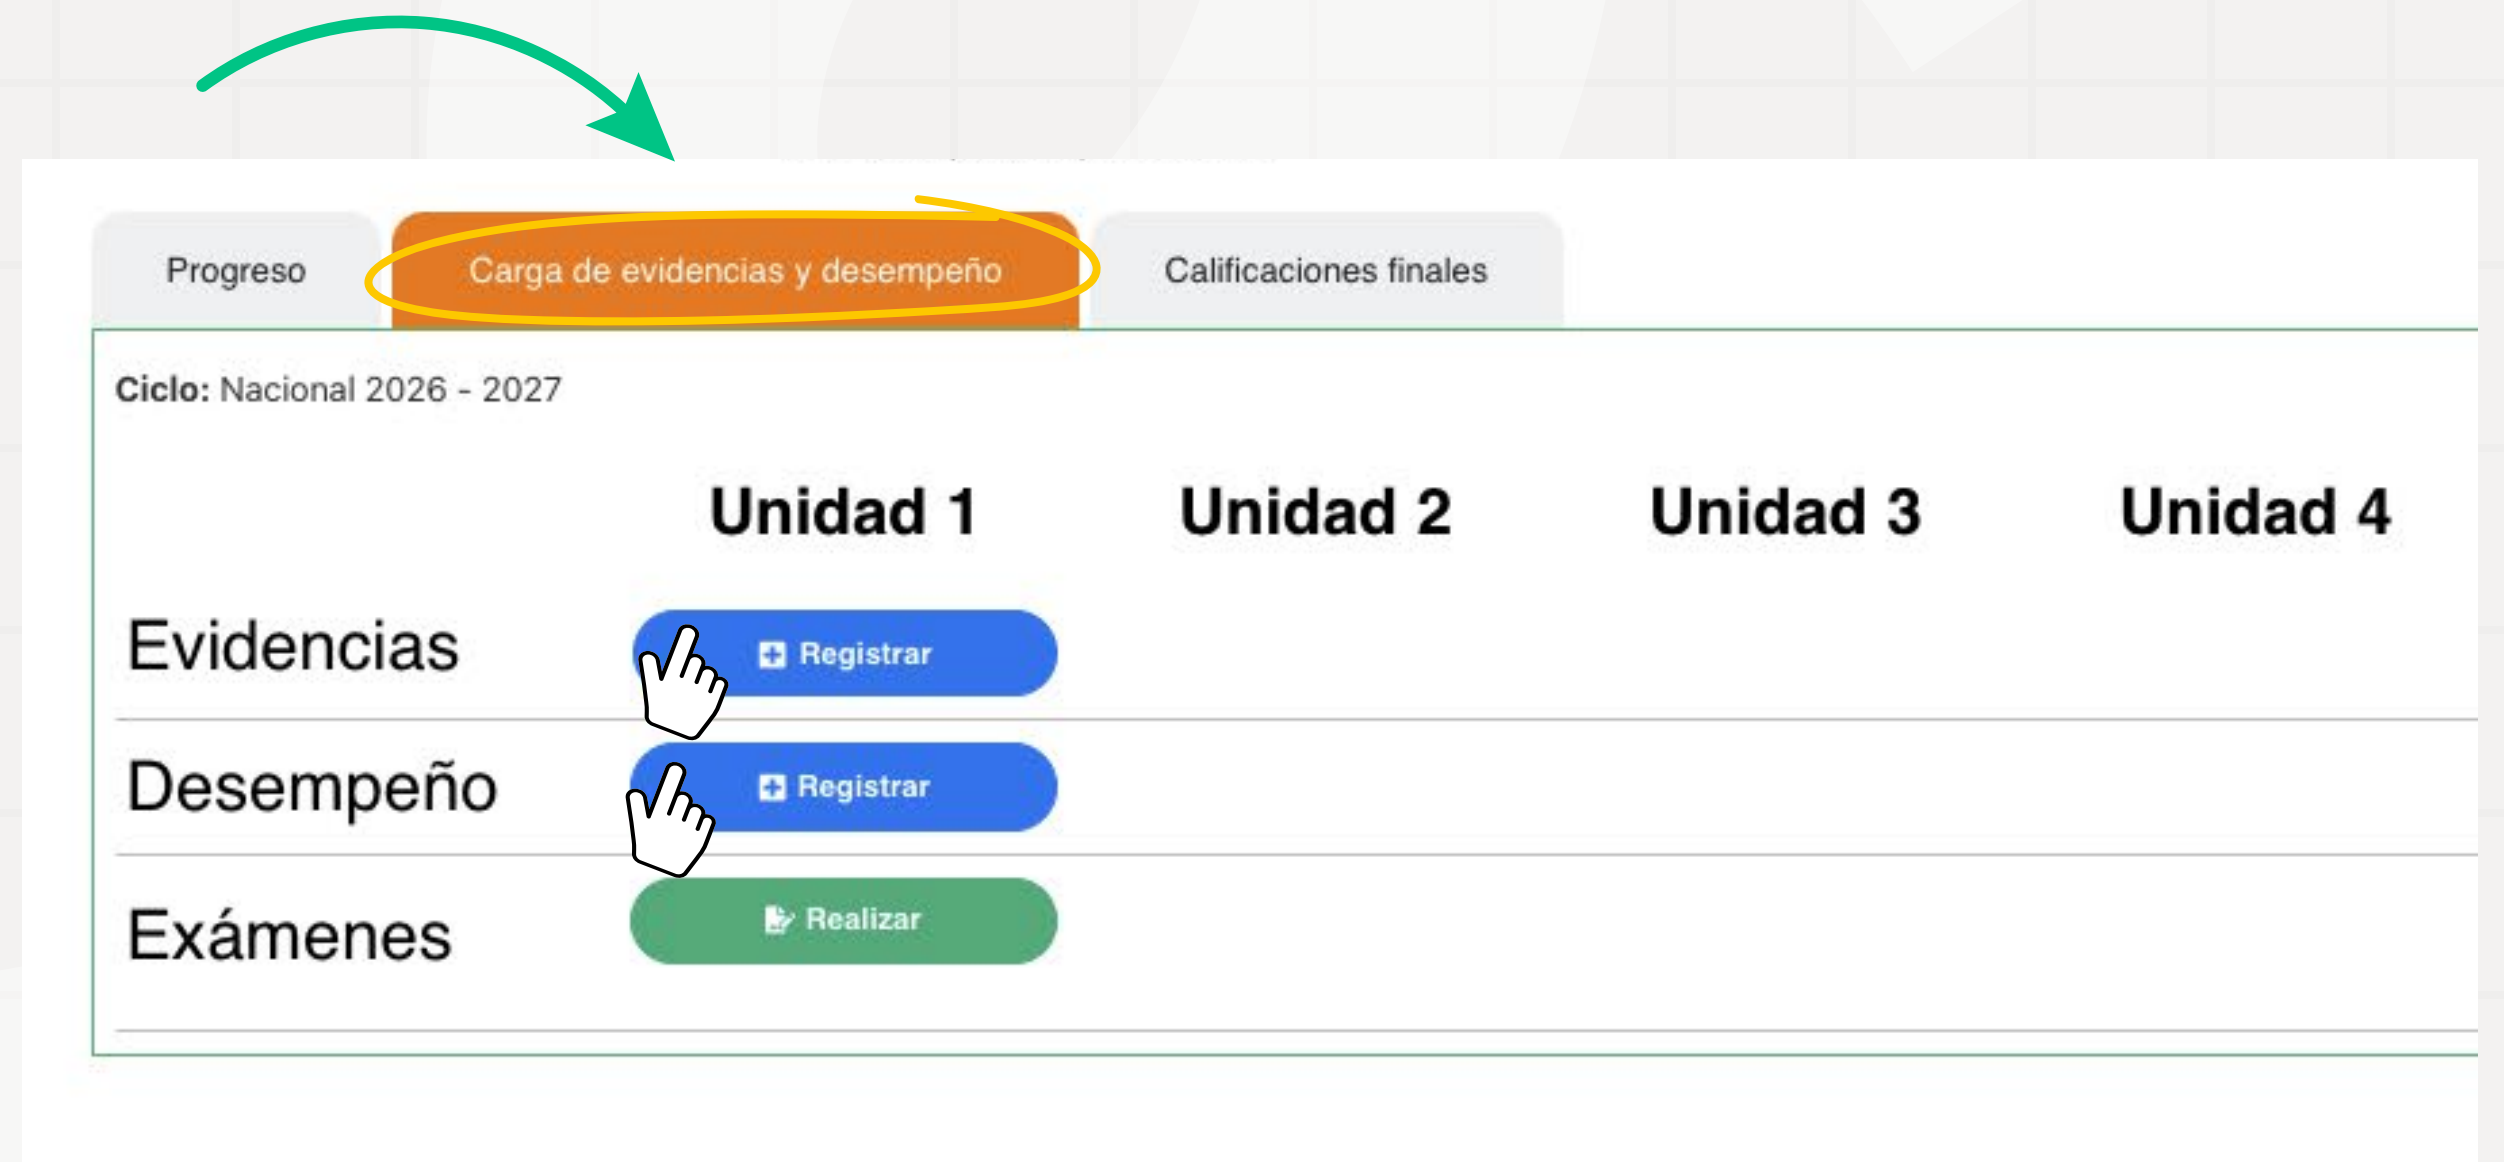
Progreso | Carga de evidencias y desempeño | Calificaciones finales

Ciclo: Nacional 2026 - 2027

| | Unidad 1 | Unidad 2 | Unidad 3 | Unidad 4 |
|---|---|---|---|---|
| Evidencias | Registrar | | | |
| Desempeño | Registrar | | | |
| Exámenes | Realizar | | | |